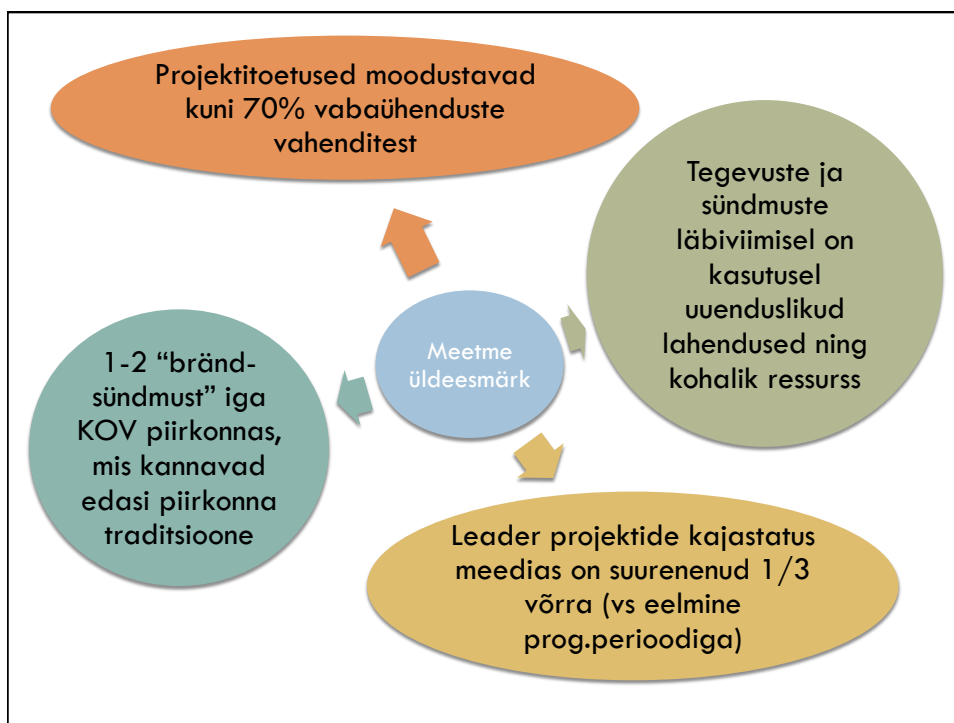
Projektitoetused moodustavad kuni 70% vabaühenduste vahenditest

Tegevuste ja sündmuste läbiviimisel on kasutusel uuenduslikud lahendused ning kohalik ressurss

Meetme üldeesmärk

1-2 "brändsündmust" iga KOV piirkonnas, mis kannavad edasi piirkonna traditsioone

Leader projektide kajastatus meedias on suurenenud 1/3 võrra (vs eelmine prog.perioodiga)